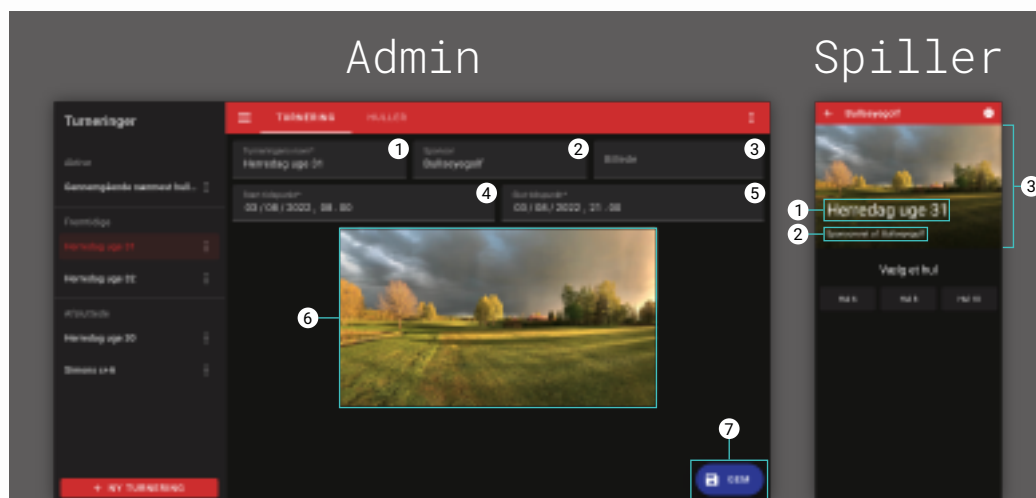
Admin

Spiller

Turneringer

Aktive

Gennemgående nærmest hul...

Fremtidige

Herredag uge 31

Herredag uge 32

Afsluttede

Herredag uge 30

Simons 1+6

+ NY TURNERING

TURNERING

HULLER

1 Turneringsnavn*
Herredag uge 31

2 Sponsor
Gulfsøvygolf

3 Billede

4 Start tidspunkt*
03 / 08 / 2022 , 08 : 00

5 Slut tidspunkt*
03 / 08 / 2022 , 21 : 00

6

7 GEM

Gulfsøvygolf

3

1 Herredag uge 31

2 Sponsoreret af Gulfsøvygolf

Vælg et hul

Hul 6

Hul 8

Hul 10